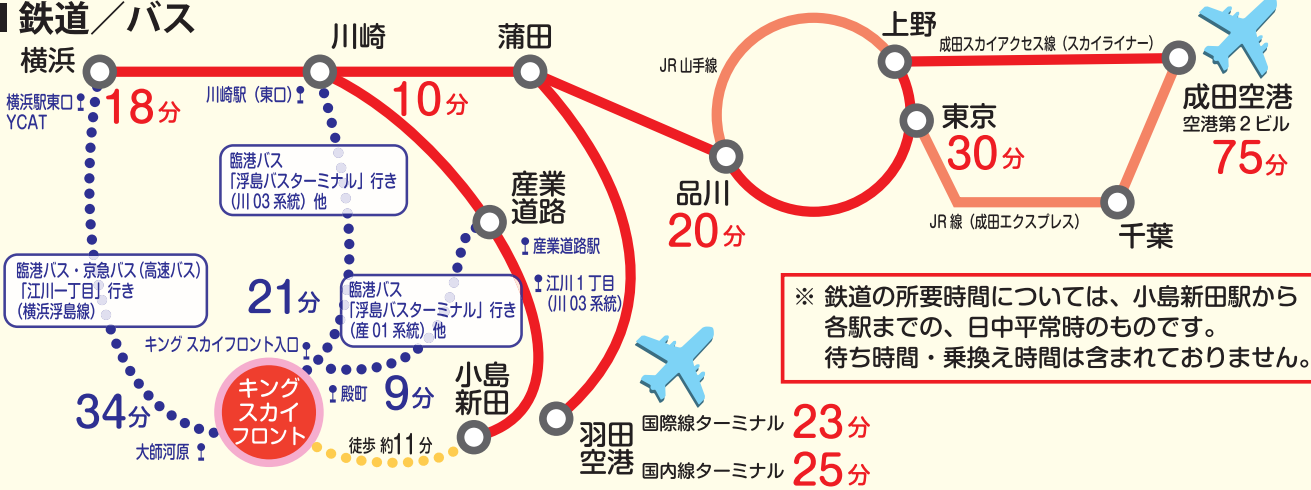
鉄道／バス

横浜
川崎
蒲田
上野
成田スカイアクセス線（スカイライナー）
成田空港
空港第２ビル
75分
JR 山手線
横浜駅東口
YCAT
18分
川崎駅（東口）
10分
東京
30分
臨港バス
「浮島バスターミナル」行き
（川 03 系統）他
産業道路
品川
20分
JR 線（成田エクスプレス）
千葉
産業道路駅
臨港バス・京急バス（高速バス）
「江川一丁目」行き
（横浜浮島線）
江川１丁目
（川 03 系統）
21分
臨港バス
「浮島バスターミナル」行き
（産 01 系統）他
※ 鉄道の所要時間については、小島新田駅から各駅までの、日中平常時のものです。
待ち時間・乗換え時間は含まれておりません。
キング スカイフロント入口
キング
スカイ
フロント
殿町
9分
小島新田
34分
大師河原
徒歩 約11分
羽田空港
国際線ターミナル 23分
国内線ターミナル 25分